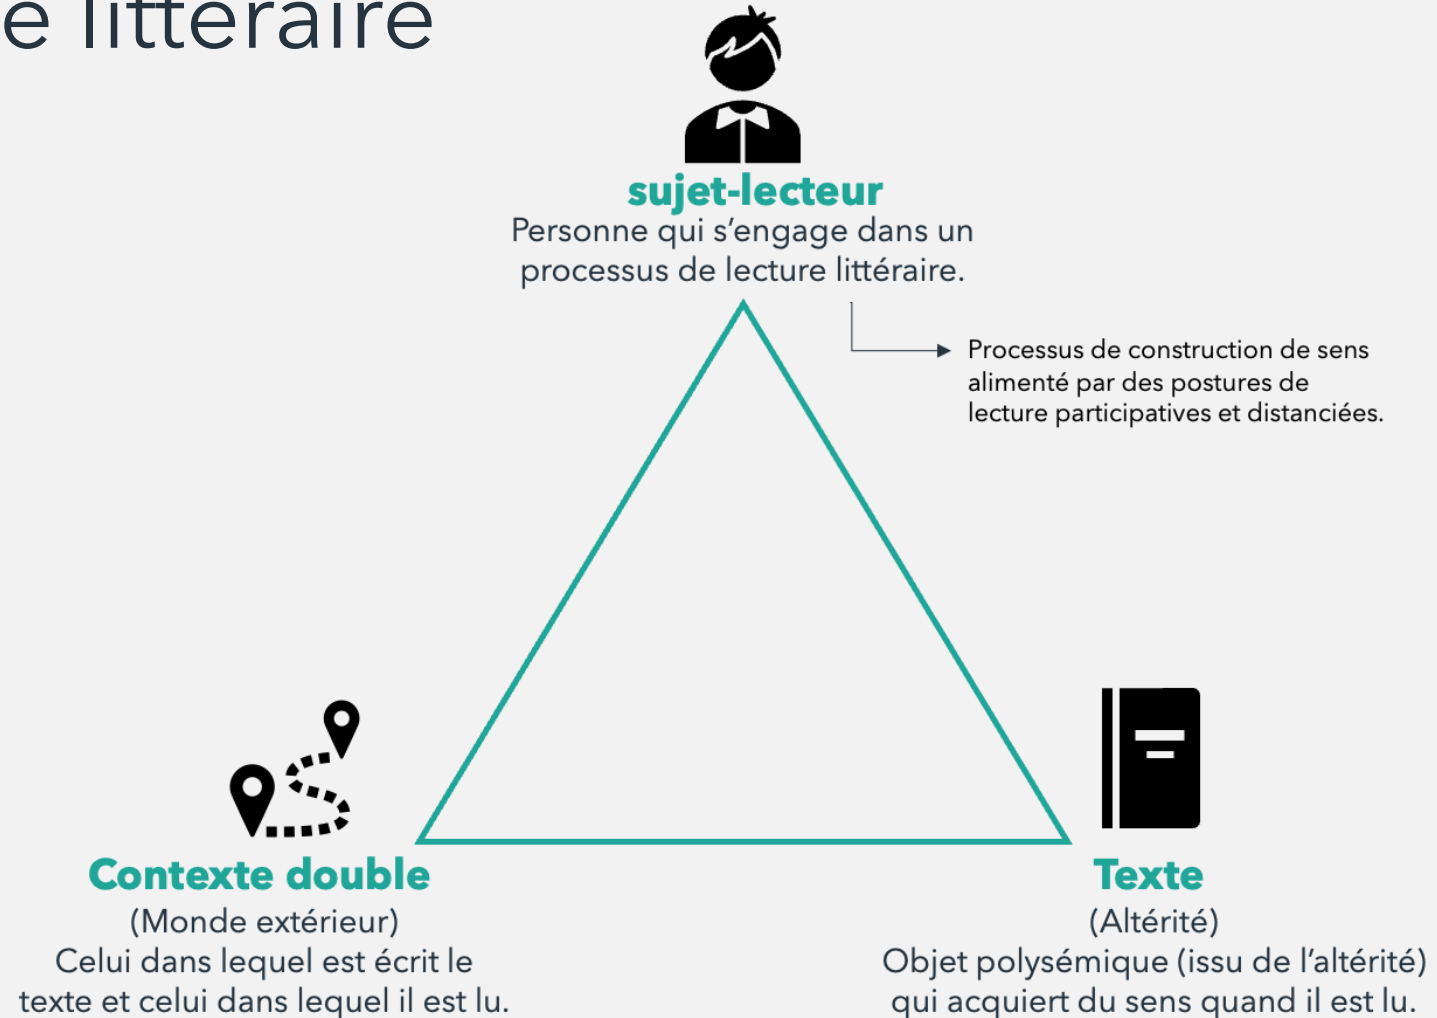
e littéraire

sujet-lecteur
Personne qui s'engage dans un processus de lecture littéraire.

Processus de construction de sens alimenté par des postures de lecture participatives et distanciées.

Contexte double
(Monde extérieur)
Celui dans lequel est écrit le texte et celui dans lequel il est lu.

Texte
(Altérité)
Objet polysémique (issu de l'altérité) qui acquiert du sens quand il est lu.